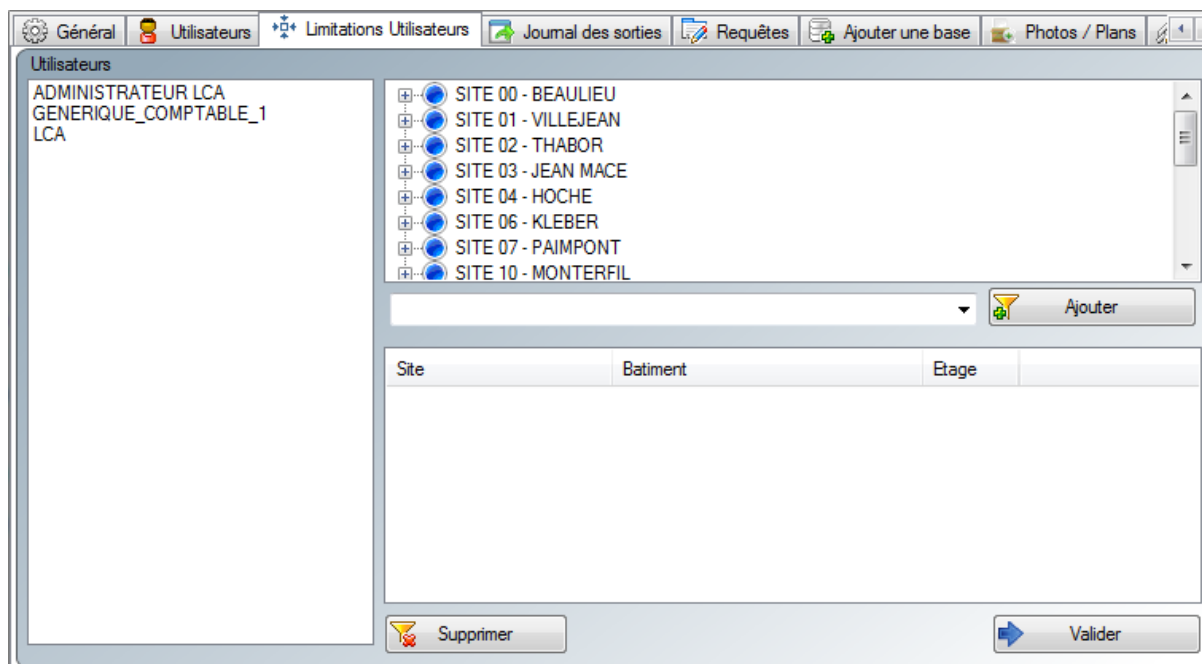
Général | Utilisateurs | Limitations Utilisateurs | Journal des sorties | Requêtes | Ajouter une base | Photos / Plans

Utilisateurs

ADMINISTRATEUR LCA
GENERIQUE_COMPTABLE_1
LCA

SITE 00 - BEAULIEU
SITE 01 - VILLEJEAN
SITE 02 - THABOR
SITE 03 - JEAN MACE
SITE 04 - HOCHE
SITE 06 - KLEBER
SITE 07 - PAIMPONT
SITE 10 - MONTERFIL

Ajouter

| Site | Batiment | Etage |
|---|---|---|

Supprimer

Valider